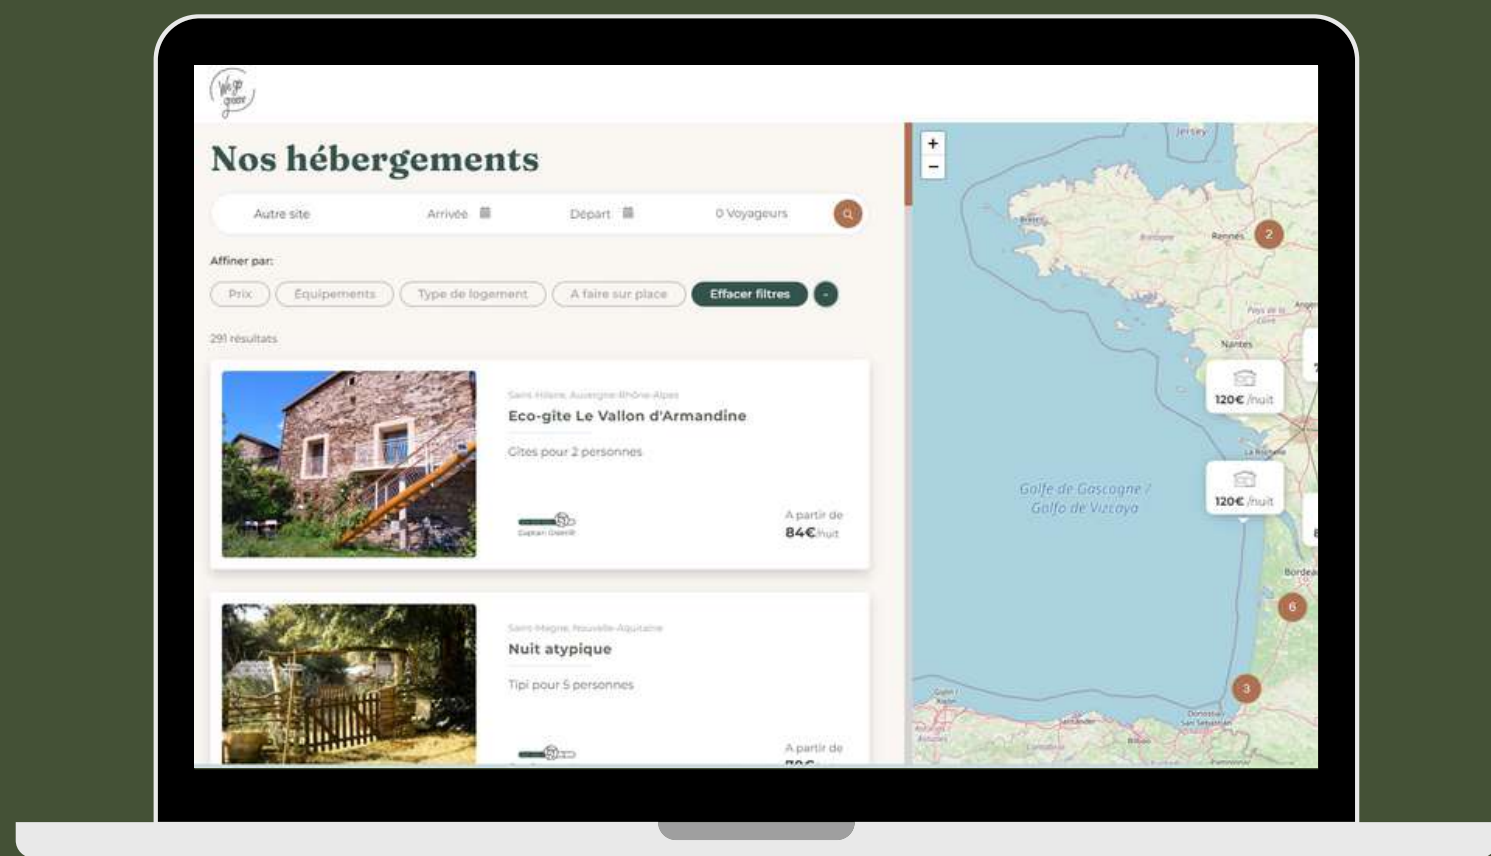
We go green

Nos hébergements

Autre site
Arrivée
Départ
0 Voyageurs

Affiner par:

Prix
Equipements
Type de logement
A faire sur place
Effacer filtres

291 résultats

Saint-Hilaire, Auvergne-Rhône-Alpes
Eco-gite Le Vallon d'Armandine
Gites pour 2 personnes
Capitain Greenfit
A partir de
84€/nuit

Saint-Magne, Nouvelle-Aquitaine
Nuit atypique
Tipi pour 5 personnes
A partir de
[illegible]

+
−
Jersey
Brest
Bretagne
Rennes
2
Pays de la Loire
Angers
Nantes
120€ /nuit
La Rochelle
Golfe de Gascogne / Golfo de Vizcaya
120€ /nuit
Bordeaux
6
3
Gijón
Santander
Bilbao
Donostia / San Sebastián
Asturias
Cantabria
Pamplona